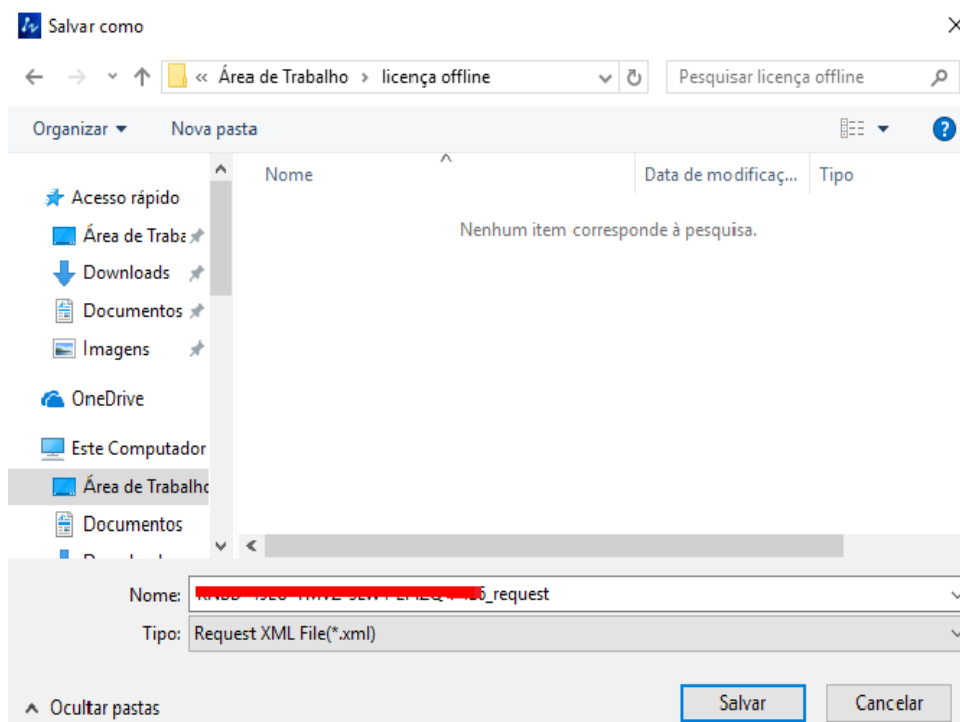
Salvar como

« Área de Trabalho › licença offline

Pesquisar licença offline

Organizar ▾ Nova pasta

Acesso rápido
Área de Traba
Downloads
Documentos
Imagens
OneDrive
Este Computador
Área de Trabalho
Documentos

Nome
Data de modificaç...
Tipo

Nenhum item corresponde à pesquisa.

Nome: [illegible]_request
Tipo: Request XML File(*.xml)

Ocultar pastas

Salvar
Cancelar